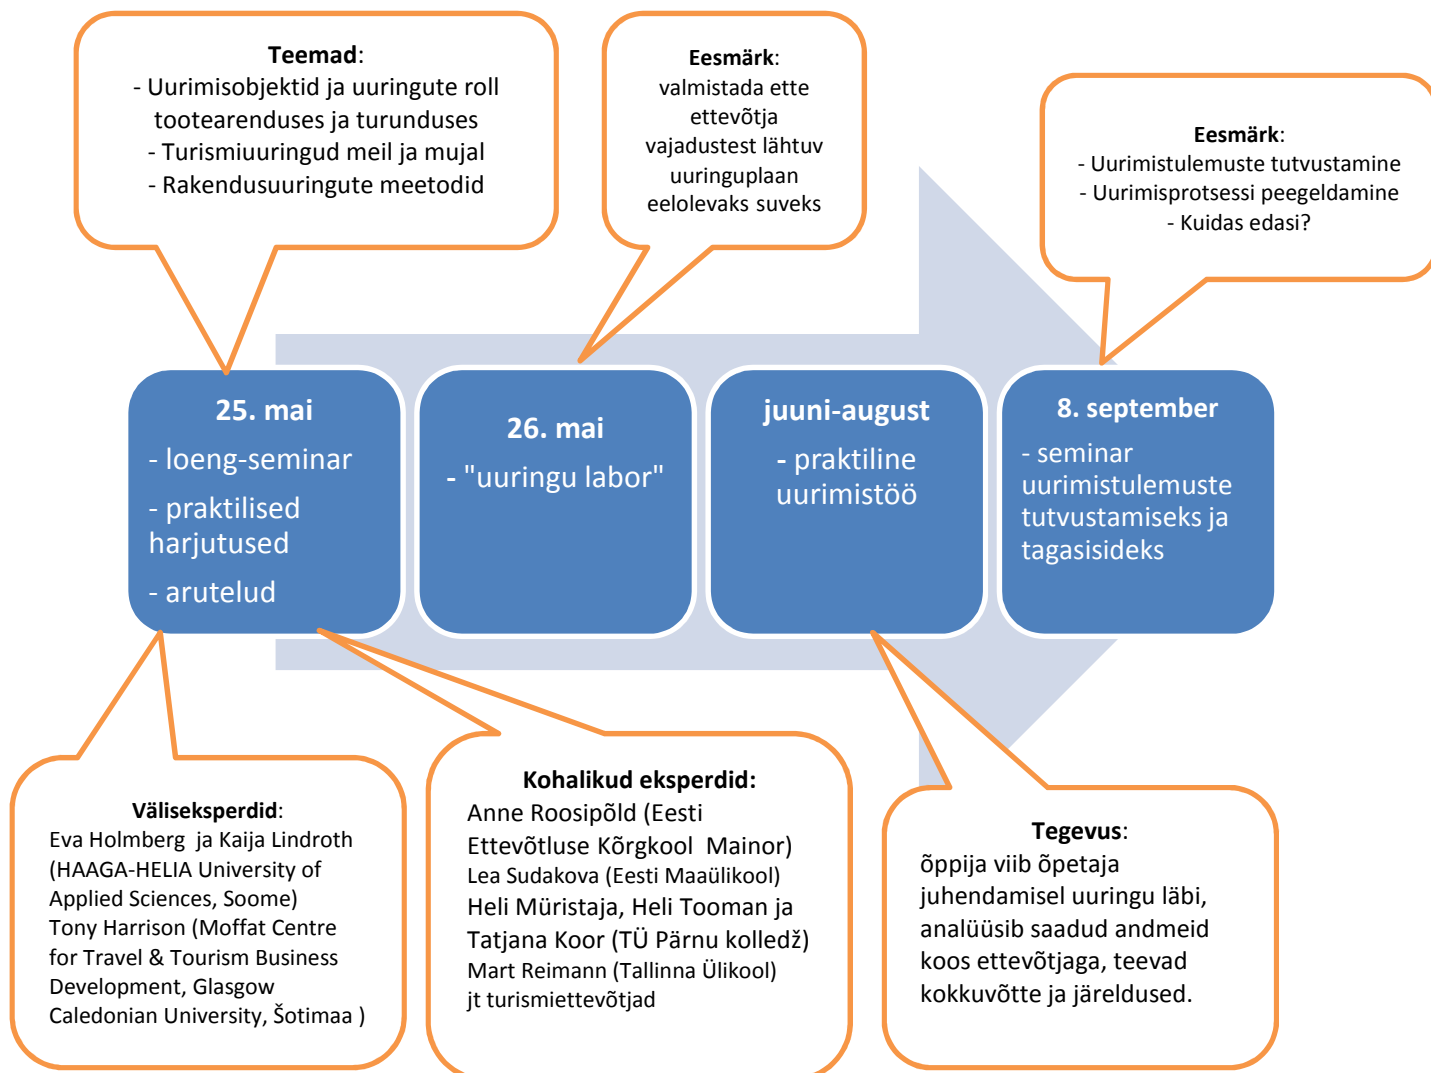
**Teemad**:
- Uurimisobjektid ja uuringute roll tootearenduses ja turunduses
- Turismiuuringud meil ja mujal
- Rakendusuuringute meetodid

**Eesmärk**:
valmistada ette ettevõtja vajadustest lähtuv uuringuplaan eelolevaks suveks

**Eesmärk**:
- Uurimistulemuste tutvustamine
- Uurimisprotsessi peegeldamine
- Kuidas edasi?

**25. mai**
- loeng-seminar
- praktilised harjutused
- arutelud

**26. mai**
- "uuringu labor"

**juuni-august**
- praktiline uurimistöö

**8. september**
- seminar uurimistulemuste tutvustamiseks ja tagasisideks

**Väliseksperdid**:
Eva Holmberg ja Kaija Lindroth (HAAGA-HELIA University of Applied Sciences, Soome)
Tony Harrison (Moffat Centre for Travel & Tourism Business Development, Glasgow Caledonian University, Šotimaa )

**Kohalikud eksperdid:**
Anne Roosipõld (Eesti Ettevõtluse Kõrgkool Mainor)
Lea Sudakova (Eesti Maaülikool)
Heli Müristaja, Heli Tooman ja Tatjana Koor (TÜ Pärnu kolledž)
Mart Reimann (Tallinna Ülikool)
jt turismiettevõtjad

**Tegevus**:
õppija viib õpetaja juhendamisel uuringu läbi, analüüsib saadud andmeid koos ettevõtjaga, teevad kokkuvõtte ja järeldused.